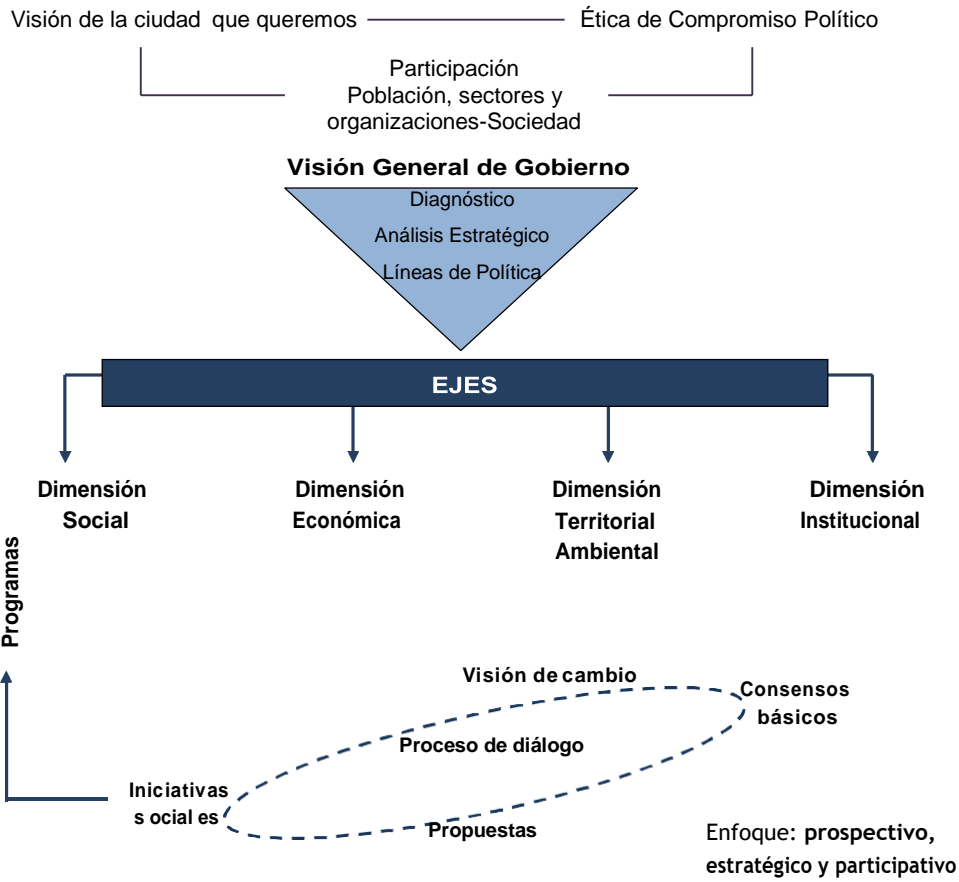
Visión de la ciudad que queremos — Ética de Compromiso Político

Participación
Población, sectores y organizaciones-Sociedad

Visión General de Gobierno
Diagnóstico
Análisis Estratégico
Líneas de Política

EJES

Dimensión Social

Dimensión Económica

Dimensión Territorial Ambiental

Dimensión Institucional

Programas

Visión de cambio

Consensos básicos

Proceso de diálogo

Iniciativas s ocial es

Propuestas

Enfoque: prospectivo, estratégico y participativo